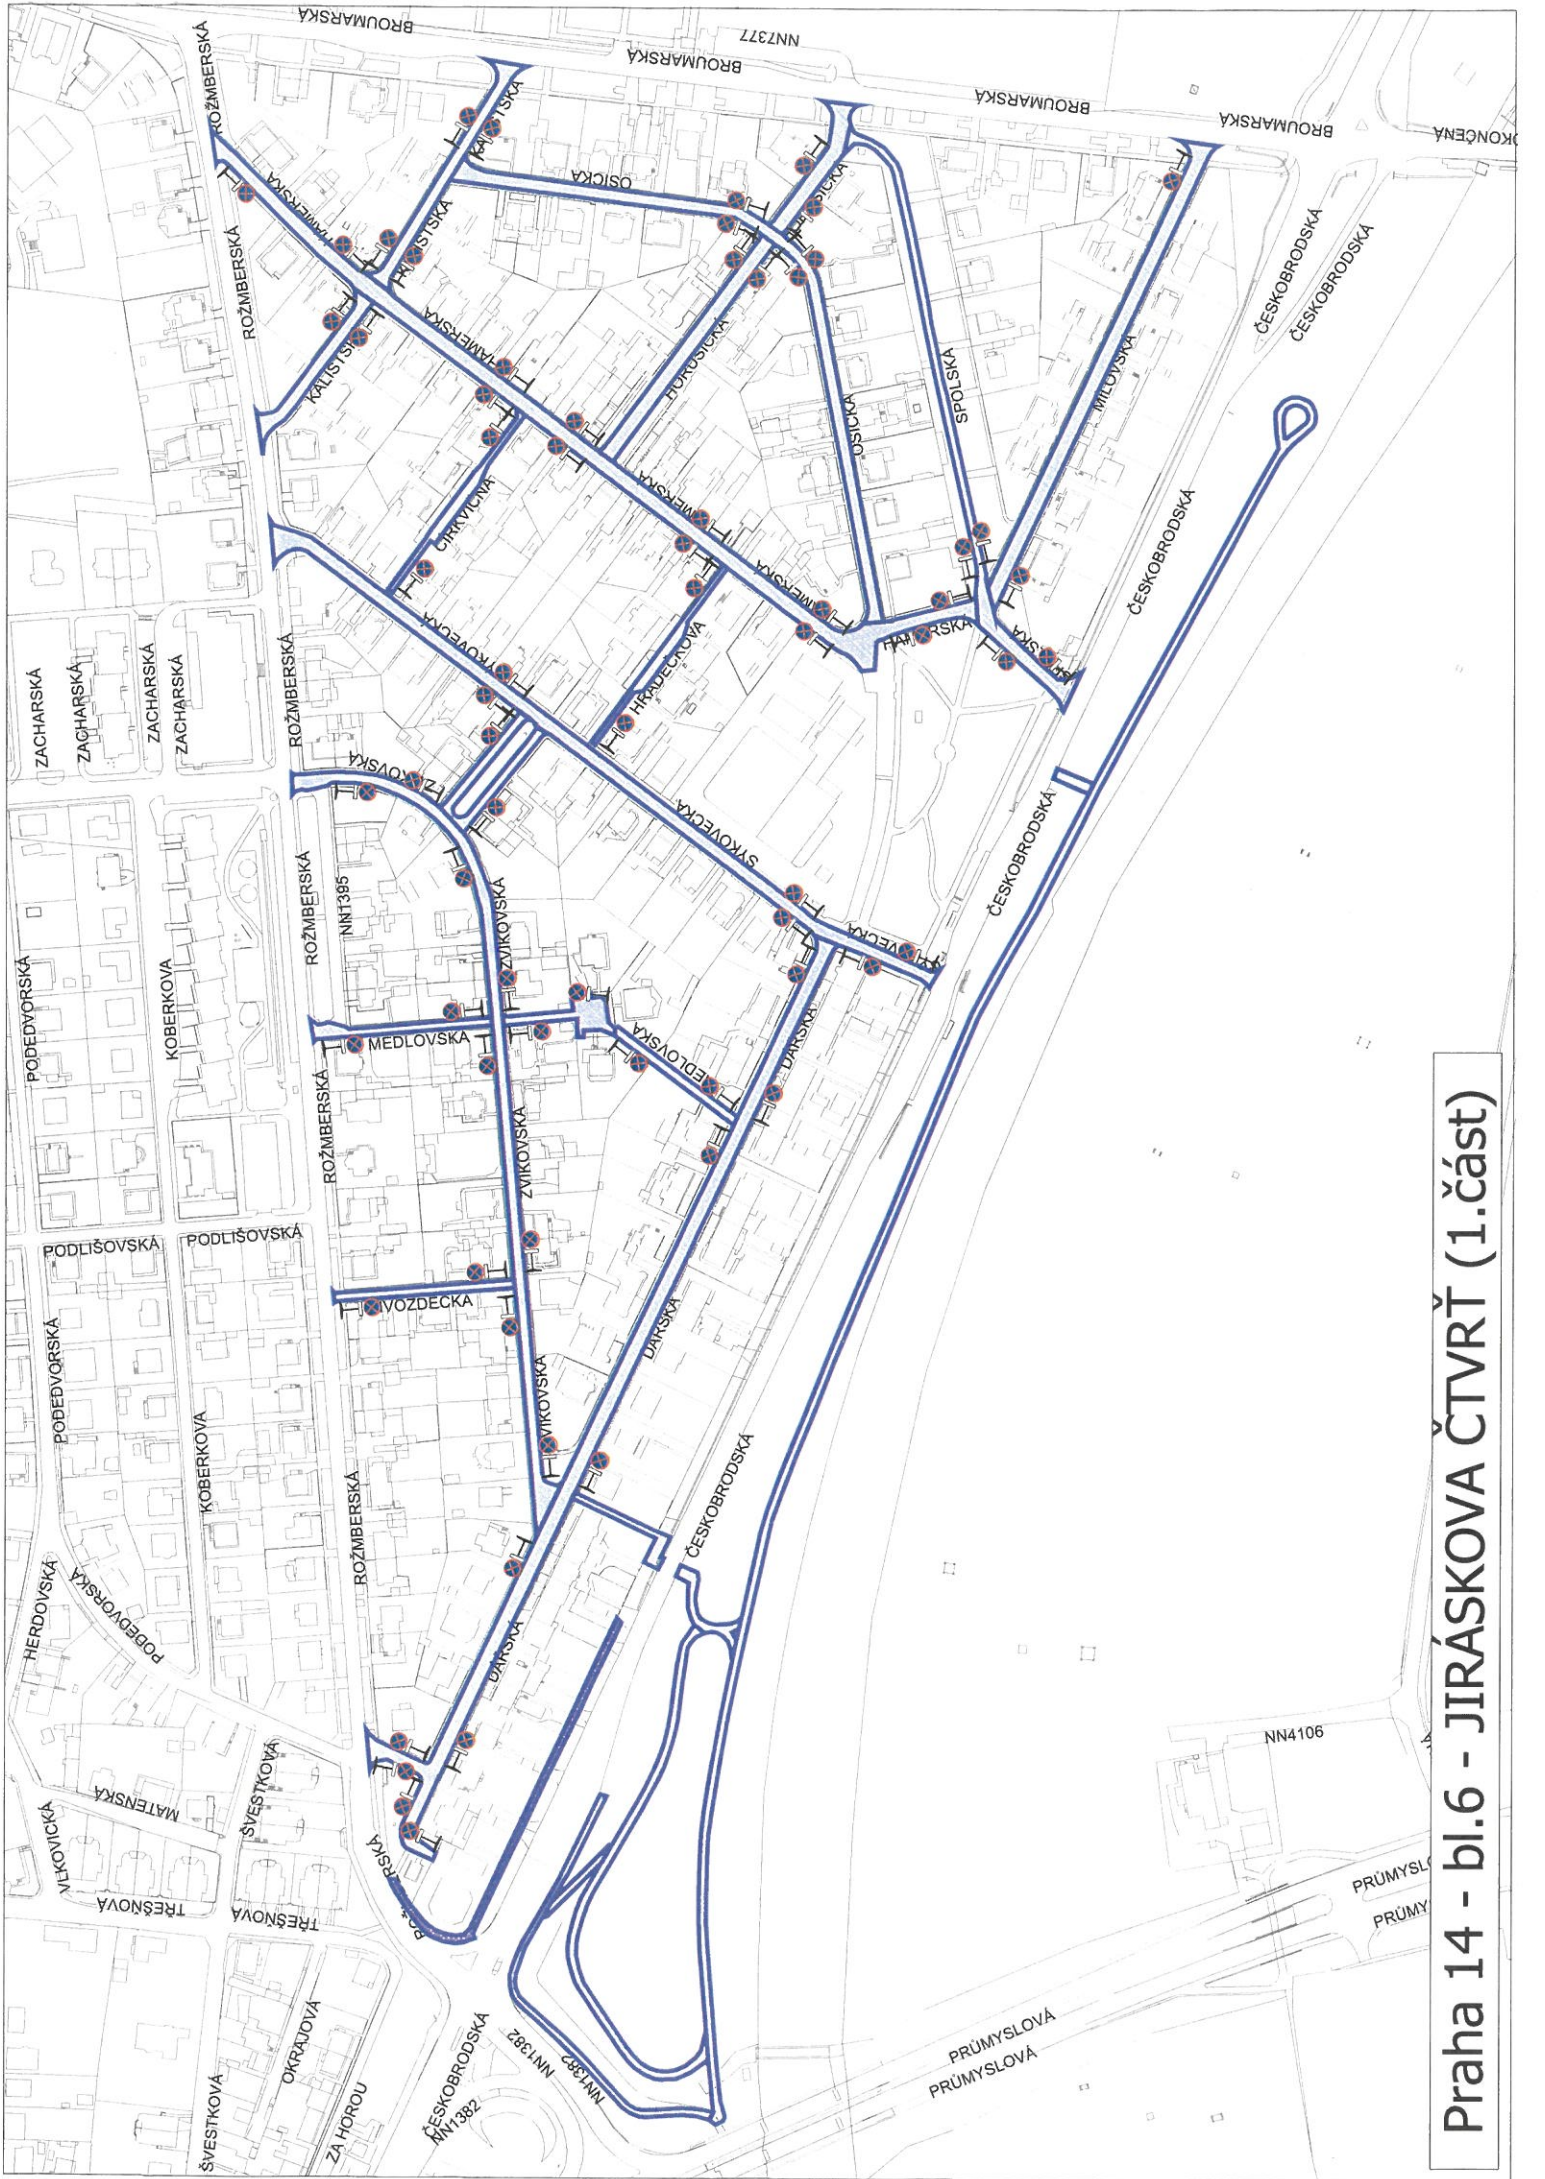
Praha 14 - bl.6 - JIRÁSKOVA ČTVRŤ (1.část)

BROUMARSKÁ
NN7377
BROUMARSKÁ
BROUMARSKÁ
BROUMARSKÁ
OKONČENA
ROŽMBERSKÁ
ROŽMBERSKÁ
ROŽMBERSKÁ
ROŽMBERSKÁ
ROŽMBERSKÁ
ROŽMBERSKÁ
ROŽMBERSKÁ
KALIŠTSKÁ
KALIŠTSKÁ
KALIŠTSKÁ
OSICKÁ
OSICKÁ
OSICKÁ
HAMERSKÁ
HAMERSKÁ
HAMERSKÁ
HAMERSKÁ
HAMERSKÁ
HOŘOVICKÁ
CÍRKVIČNÁ
SPOLSKÁ
MILOVSKÁ
ČESKOBRODSKÁ
ČESKOBRODSKÁ
ČESKOBRODSKÁ
ČESKOBRODSKÁ
ČESKOBRODSKÁ
ČESKOBRODSKÁ
ČESKOBRODSKÁ
ČESKOBRODSKÁ
ZACHARSKÁ
ZACHARSKÁ
ZACHARSKÁ
ZACHARSKÁ
SYKOVECKÁ
SYKOVECKÁ
SYKOVECKÁ
HRADEČKOVA
LÁZOVSKÁ
NN1395
ZVÍKOVSKÁ
ZVÍKOVSKÁ
ZVÍKOVSKÁ
MEDLOVSKÁ
MEDLOVSKÁ
DARSKÁ
DARSKÁ
DARSKÁ
PODĚDVORSKÁ
PODĚDVORSKÁ
PODĚDVORSKÁ
KOBERKOVA
KOBERKOVA
PODLIŠOVSKÁ
PODLIŠOVSKÁ
VOZDECKÁ
HERDOVSKÁ
MATENSKÁ
VLKOVICKÁ
ŠVESTKOVÁ
ŠVESTKOVÁ
TŘEŠŇOVÁ
TŘEŠŇOVÁ
OKRAJOVÁ
ZA HOROU
ROZTOKY
NN1382
NN1382
NN1382
NN4106
PRŮMYSLOVÁ
PRŮMYSLOVÁ
PRŮMYSL
PRŮMY